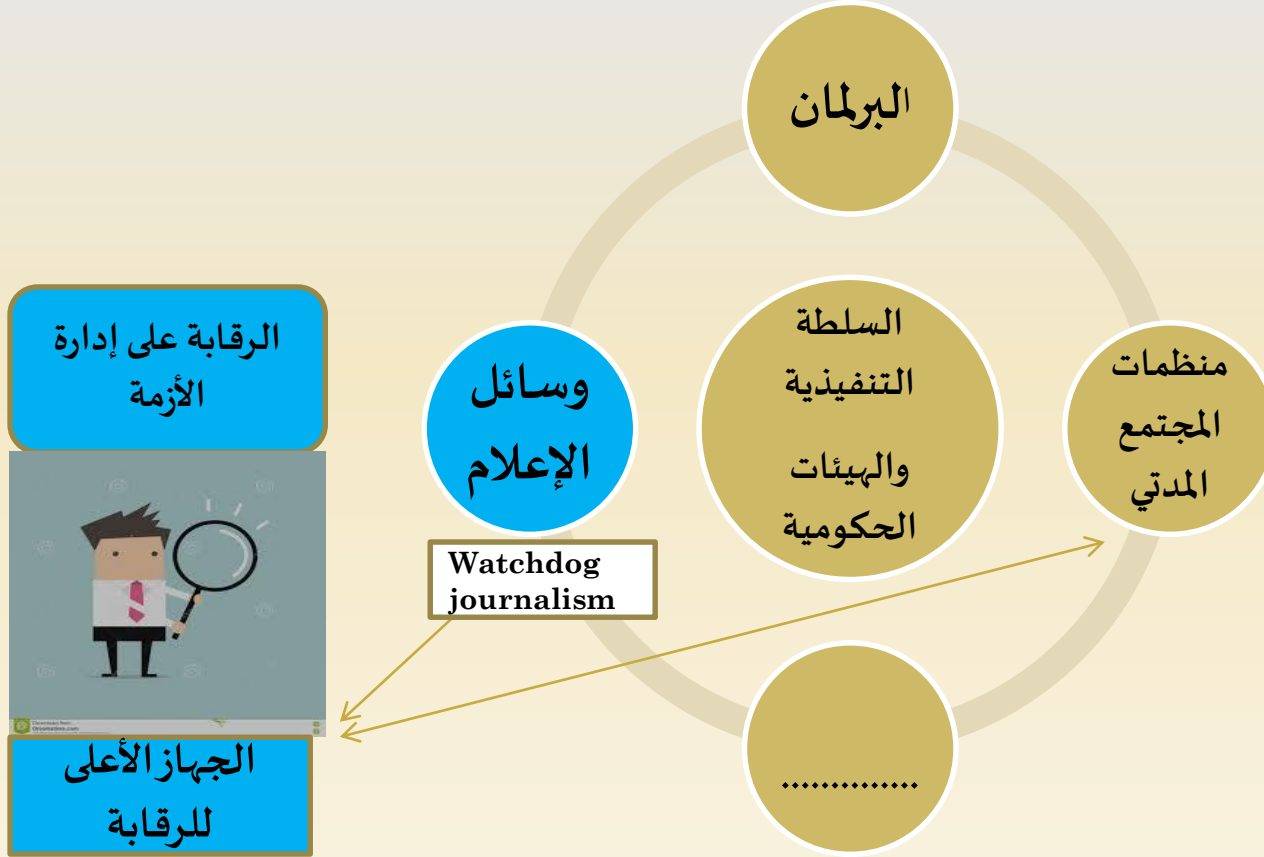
البرلمان

الرقابة على إدارة الأزمة

السلطة التنفيذية والهيئات الحكومية

وسائل الإعلام

منظمات المجتمع المدتي

Watchdog journalism

Downloaded from Dreamstime.com

الجهاز الأعلى للرقابة

...............